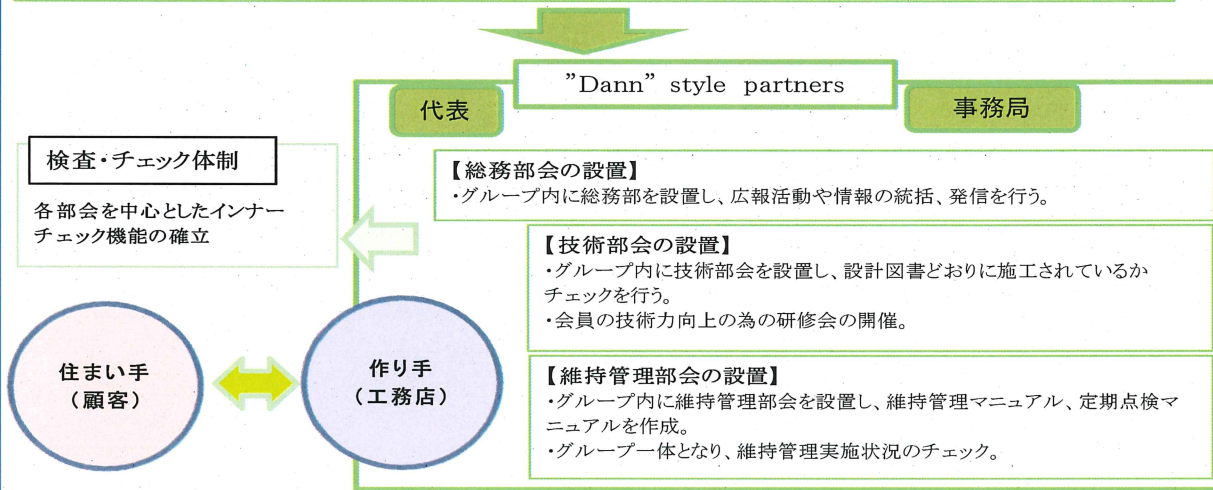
”Dann” style partners

代表

事務局

検査・チェック体制

各部会を中心としたインナーチェック機能の確立

【総務部会の設置】
・グループ内に総務部を設置し、広報活動や情報の統括、発信を行う。

【技術部会の設置】
・グループ内に技術部会を設置し、設計図書どおりに施工されているかチェックを行う。
・会員の技術力向上の為の研修会の開催。

住まい手
（顧客）

作り手
（工務店）

【維持管理部会の設置】
・グループ内に維持管理部会を設置し、維持管理マニュアル、定期点検マニュアルを作成。
・グループ一体となり、維持管理実施状況のチェック。